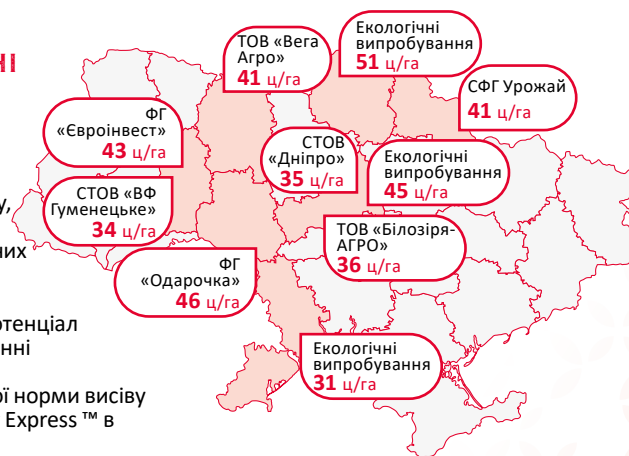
ні

у,

их

отенціал

нні

і норми висіву

Express ™ в

ТОВ «Вега Агро»
41 ц/га

Екологічні випробування
51 ц/га

СФГ Урожай
41 ц/га

ФГ «Євроінвест»
43 ц/га

СТОВ «Дніпро»
35 ц/га

Екологічні випробування
45 ц/га

СТОВ «ВФ Гуменецьке»
34 ц/га

ТОВ «Білозір'я-АГРО»
36 ц/га

ФГ «Одарочка»
46 ц/га

Екологічні випробування
31 ц/га